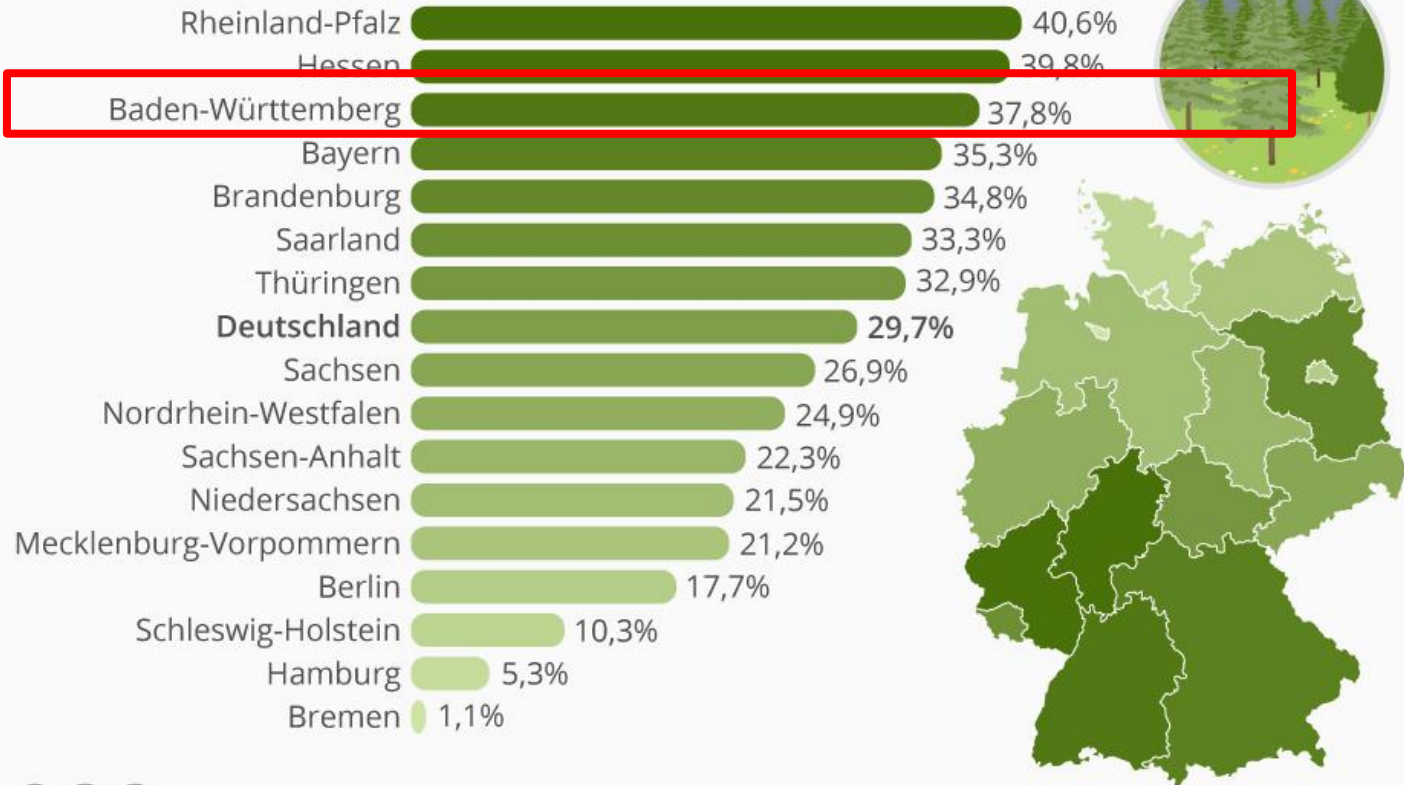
Rheinland-Pfalz 40,6%
Hessen 39,8%
Baden-Württemberg 37,8%
Bayern 35,3%
Brandenburg 34,8%
Saarland 33,3%
Thüringen 32,9%
**Deutschland** **29,7%**
Sachsen 26,9%
Nordrhein-Westfalen 24,9%
Sachsen-Anhalt 22,3%
Niedersachsen 21,5%
Mecklenburg-Vorpommern 21,2%
Berlin 17,7%
Schleswig-Holstein 10,3%
Hamburg 5,3%
Bremen 1,1%